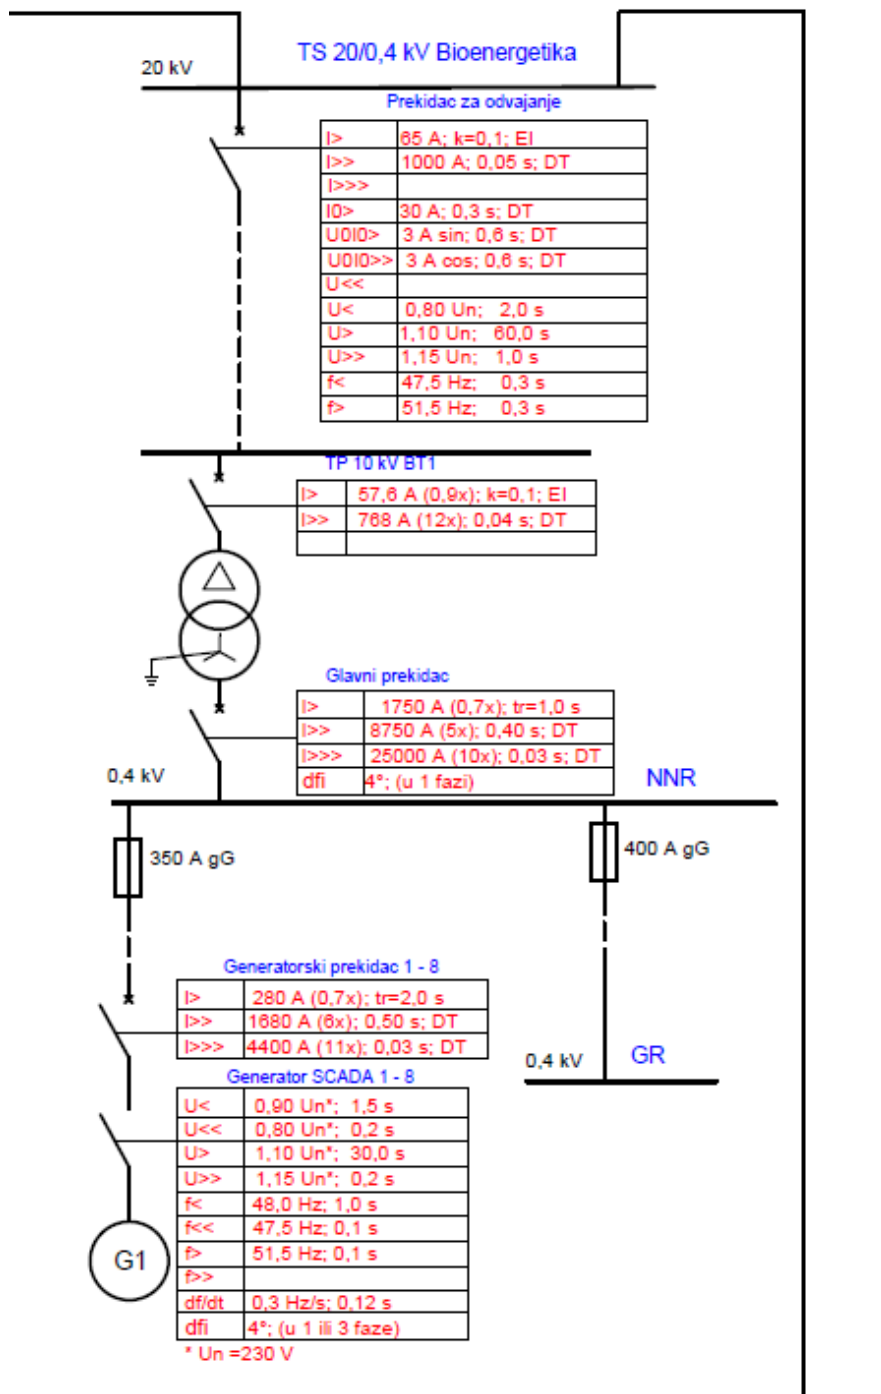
TS 20/0,4 kV Bioenergetika

20 kV

Prekidac za odvajanje

| I> | 65 A; k=0,1; EI |
|---|---|
| I>> | 1000 A; 0,05 s; DT |
| I>>> | |
| I0> | 30 A; 0,3 s; DT |
| U0I0> | 3 A sin; 0,6 s; DT |
| U0I0>> | 3 A cos; 0,6 s; DT |
| U<< | |
| U< | 0,80 Un; 2,0 s |
| U> | 1,10 Un; 60,0 s |
| U>> | 1,15 Un; 1,0 s |
| f< | 47,5 Hz; 0,3 s |
| f> | 51,5 Hz; 0,3 s |

TP 10 kV BT1

| I> | 57,6 A (0,9x); k=0,1; EI |
|---|---|
| I>> | 768 A (12x); 0,04 s; DT |
| | |

Glavni prekidac

| I> | 1750 A (0,7x); tr=1,0 s |
|---|---|
| I>> | 8750 A (5x); 0,40 s; DT |
| I>>> | 25000 A (10x); 0,03 s; DT |
| dfi | 4°; (u 1 fazi) |

0,4 kV

NNR

350 A gG

400 A gG

Generatorski prekidac 1 - 8

| I> | 280 A (0,7x); tr=2,0 s |
|---|---|
| I>> | 1680 A (6x); 0,50 s; DT |
| I>>> | 4400 A (11x); 0,03 s; DT |

0,4 kV

GR

Generator SCADA 1 - 8

| U< | 0,90 Un*; 1,5 s |
|---|---|
| U<< | 0,80 Un*; 0,2 s |
| U> | 1,10 Un*; 30,0 s |
| U>> | 1,15 Un*; 0,2 s |
| f< | 48,0 Hz; 1,0 s |
| f<< | 47,5 Hz; 0,1 s |
| f> | 51,5 Hz; 0,1 s |
| f>> | |
| df/dt | 0,3 Hz/s; 0,12 s |
| dfi | 4°; (u 1 ili 3 faze) |

* Un =230 V

G1